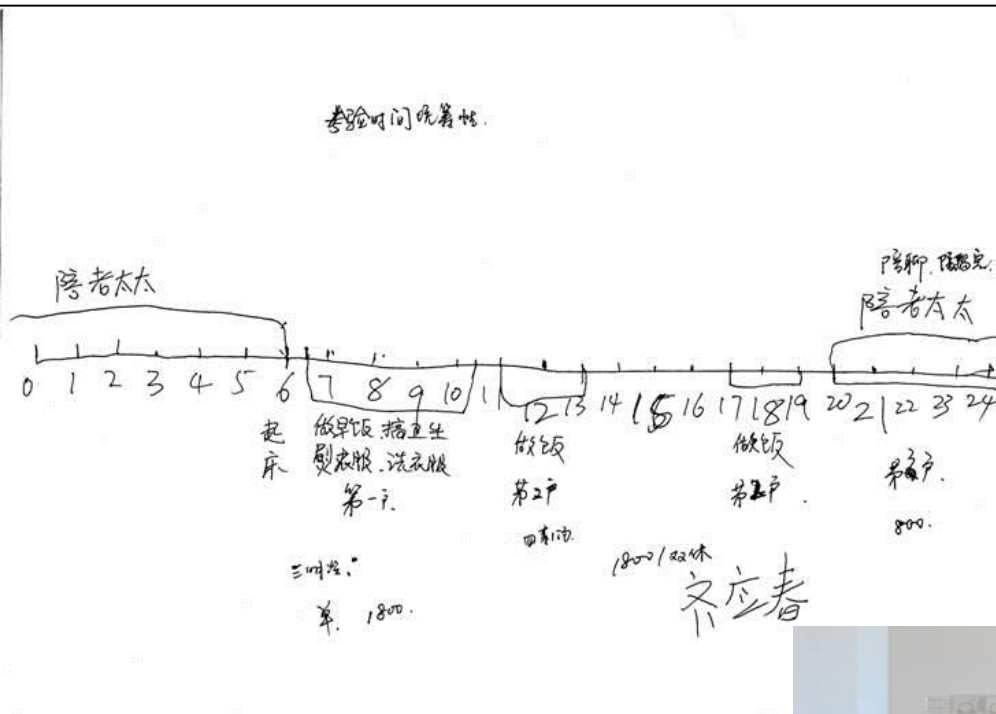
考验时间统筹性.

陪老太太

陪聊 陪散步

陪老太太

0 1 2 3 4 5 6 7 8 9 10 11 12 13 14 15 16 17 18 19 20 21 22 23 24

起床

做早饭 搞卫生
刷衣服 洗衣服
第一户

做饭
第2户
四周边

做饭
第3户

第4户
800.

三吋效.
第. 1800.

1800 / 双休

齐应春